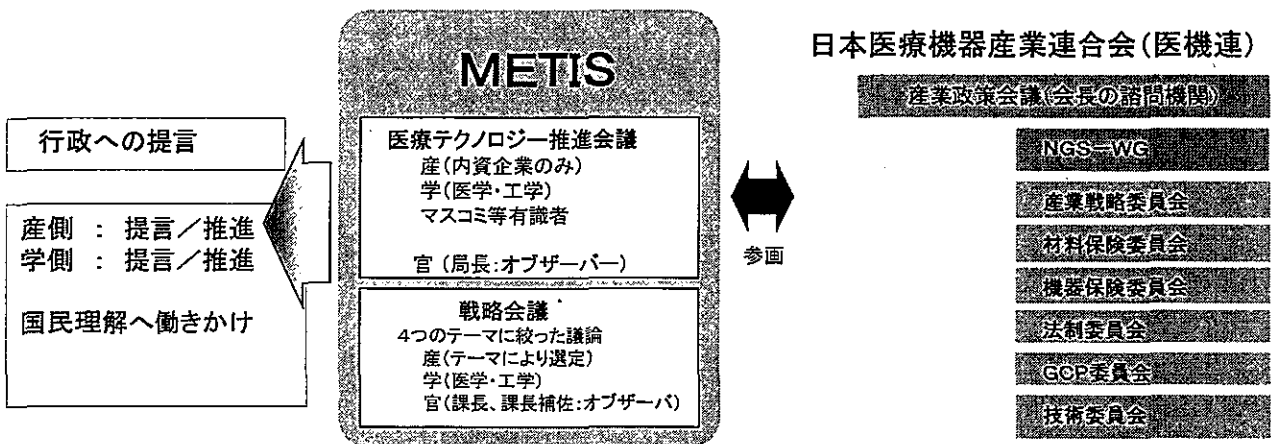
行政への提言

産側 ： 提言／推進
学側 ： 提言／推進

国民理解へ働きかけ

METIS

医療テクノロジー推進会議
産(内資企業のみ)
学(医学・工学)
マスコミ等有識者

官（局長:オブザーバー)

戦略会議
4つのテーマに絞った議論
産(テーマにより選定)
学(医学・工学)
官(課長、課長補佐:オブザーバ)

参画

日本医療機器産業連合会(医機連)

産業政策会議(会長の諮問機関)

NGS－WG

産業戦略委員会

材料保険委員会

機器保険委員会

法制委員会

GCP委員会

技術委員会